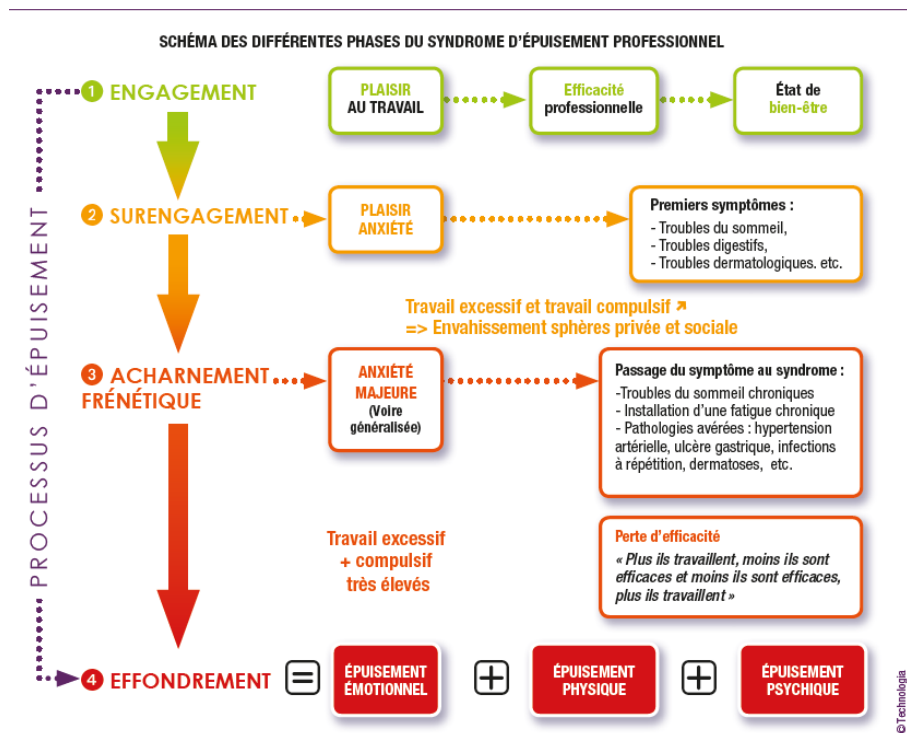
SCHÉMA DES DIFFÉRENTES PHASES DU SYNDROME D'ÉPUISEMENT PROFESSIONNEL

PROCESSUS D'ÉPUISEMENT

1 ENGAGEMENT

PLAISIR AU TRAVAIL

Efficacité professionnelle

État de bien-être

2 SURENGAGEMENT

PLAISIR ANXIÉTÉ

Premiers symptômes :
- Troubles du sommeil,
- Troubles digestifs,
- Troubles dermatologiques. etc.

Travail excessif et travail compulsif ↗
=> Envahissement sphères privée et sociale

3 ACHARNEMENT FRÉNÉTIQUE

ANXIÉTÉ MAJEURE (Voire généralisée)

Passage du symptôme au syndrome :
-Troubles du sommeil chroniques
- Installation d'une fatigue chronique
- Pathologies avérées : hypertension artérielle, ulcère gastrique, infections à répétition, dermatoses, etc.

Travail excessif + compulsif très élevés

Perte d'efficacité
« Plus ils travaillent, moins ils sont efficaces et moins ils sont efficaces, plus ils travaillent »

4 EFFONDREMENT = ÉPUISEMENT ÉMOTIONNEL + ÉPUISEMENT PHYSIQUE + ÉPUISEMENT PSYCHIQUE

©Technologia